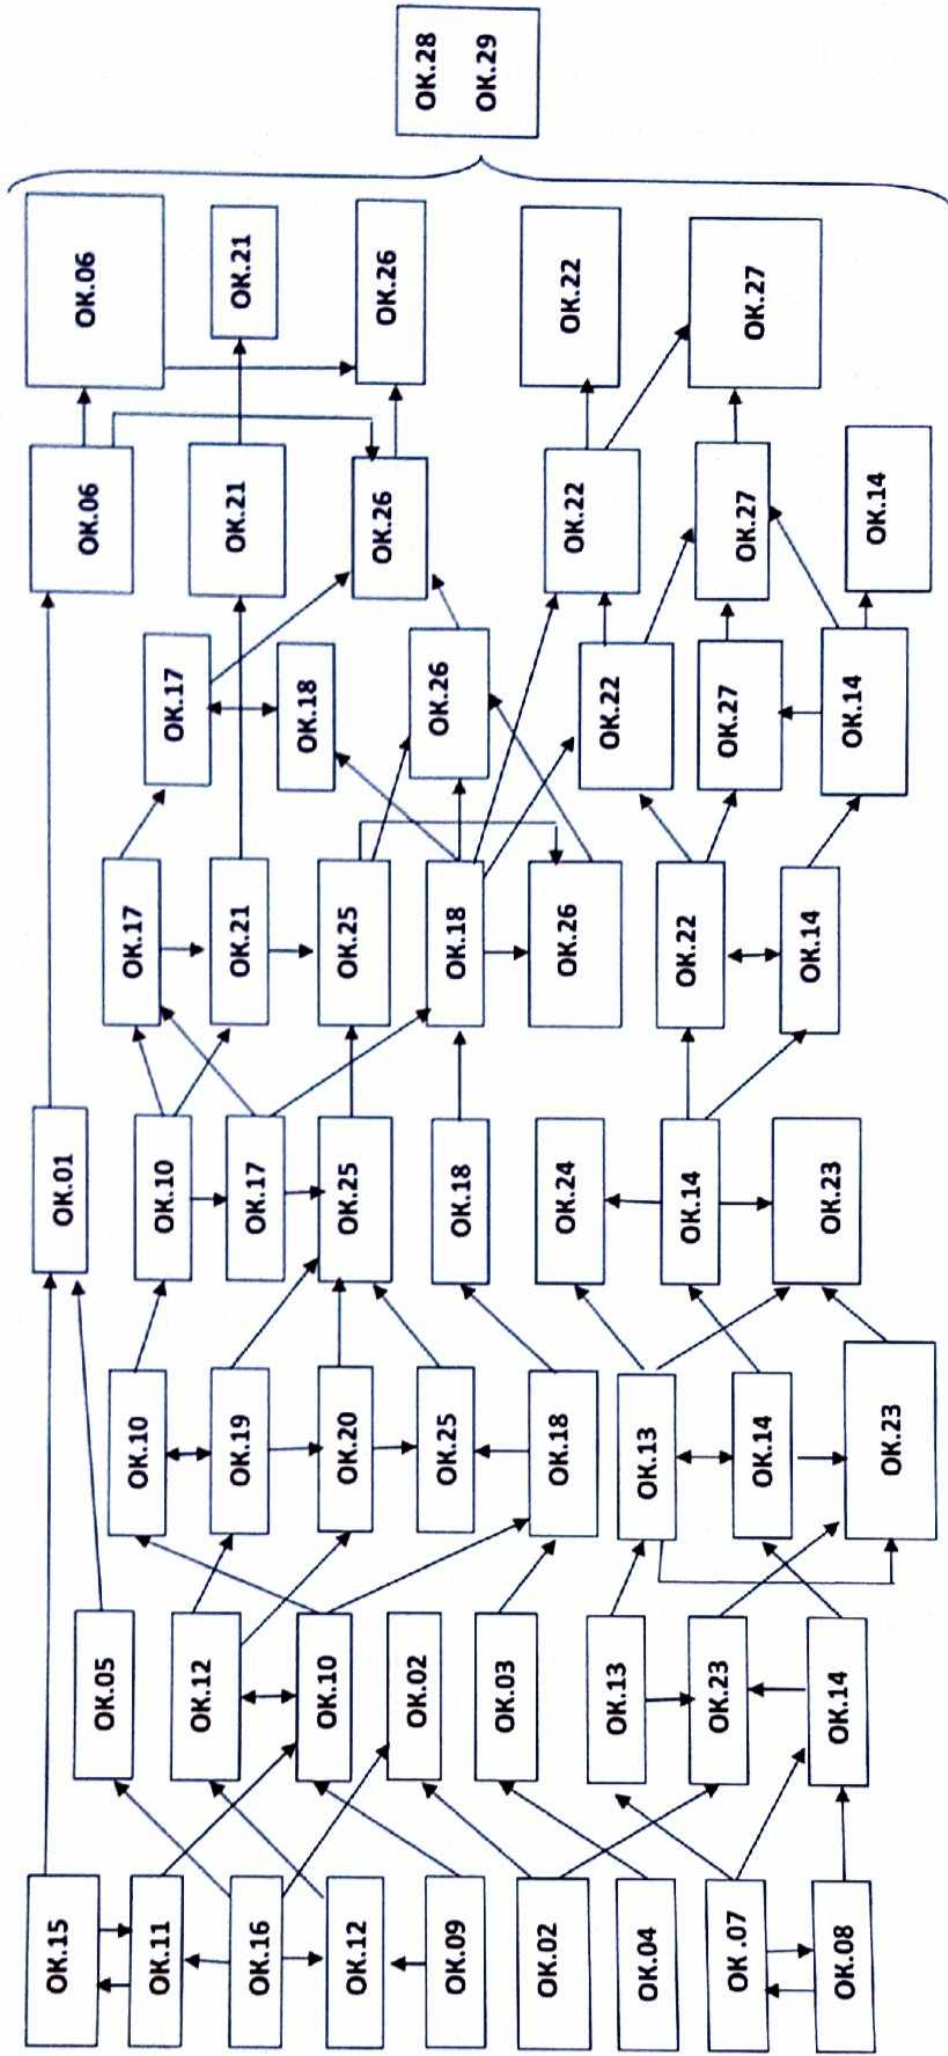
ОК.28
ОК.29

ОК.06
ОК.21
ОК.26
ОК.22
ОК.27

ОК.06
ОК.21
ОК.26
ОК.22
ОК.27
ОК.14

ОК.17
ОК.18
ОК.26
ОК.22
ОК.27
ОК.14

ОК.17
ОК.21
ОК.25
ОК.18
ОК.26
ОК.22
ОК.14

ОК.01
ОК.10
ОК.17
ОК.25
ОК.18
ОК.24
ОК.14
ОК.23

ОК.10
ОК.19
ОК.20
ОК.25
ОК.18
ОК.13
ОК.14
ОК.23

ОК.05
ОК.12
ОК.10
ОК.02
ОК.03
ОК.13
ОК.23
ОК.14

ОК.15
ОК.11
ОК.16
ОК.12
ОК.09
ОК.02
ОК.04
ОК .07
ОК.08